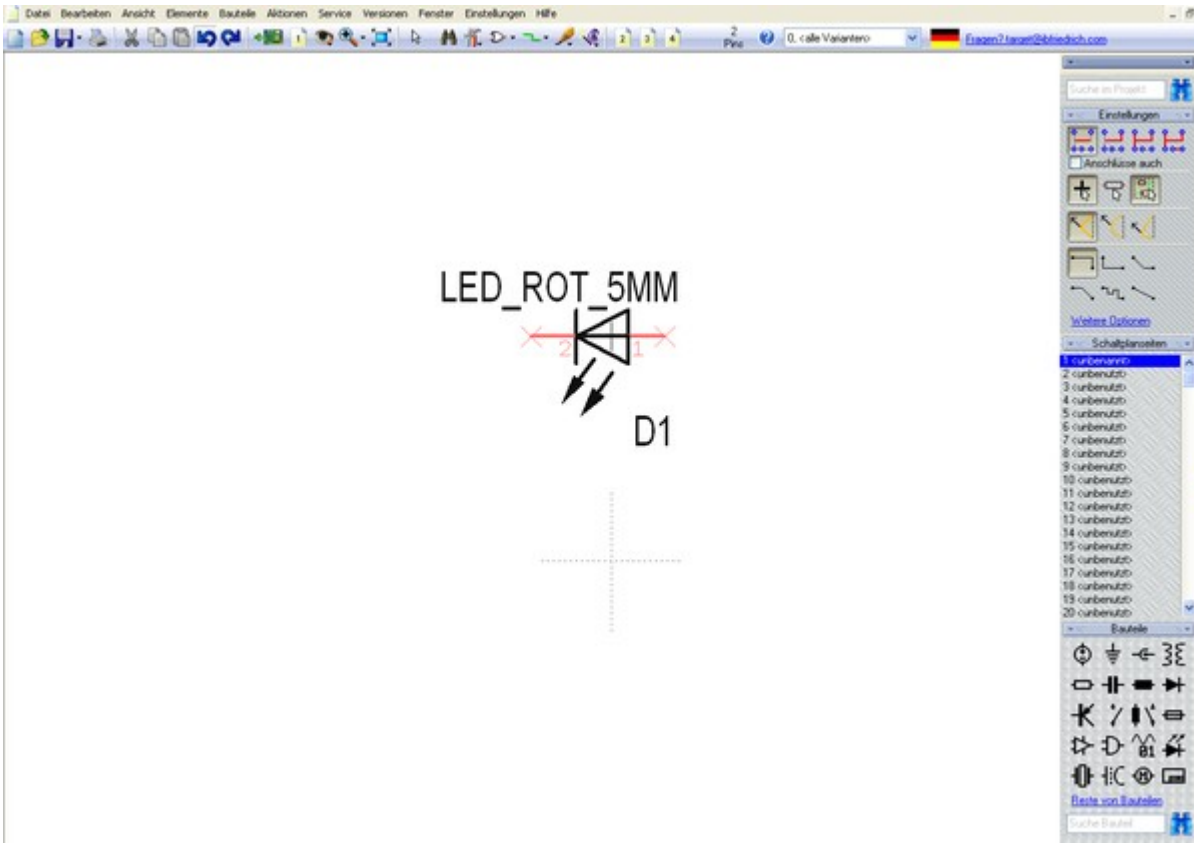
Datei Bearbeiten Ansicht Elemente Bauteile Aktionen Service Versionen Fenster Einstellungen Hilfe

2 Pins 0. <alle Varianten> Fragen? target@ibfriedrich.com

LED_ROT_5MM

2 1

D1

Suche im Projekt

Einstellungen

Anschlüsse auch

Weitere Optionen

Schaltplanseiten

1 <unbenannt>
2 <unbenutzt>
3 <unbenutzt>
4 <unbenutzt>
5 <unbenutzt>
6 <unbenutzt>
7 <unbenutzt>
8 <unbenutzt>
9 <unbenutzt>
10 <unbenutzt>
11 <unbenutzt>
12 <unbenutzt>
13 <unbenutzt>
14 <unbenutzt>
15 <unbenutzt>
16 <unbenutzt>
17 <unbenutzt>
18 <unbenutzt>
19 <unbenutzt>
20 <unbenutzt>

Bauteile

Reste von Bauteilen

Suche Bauteil